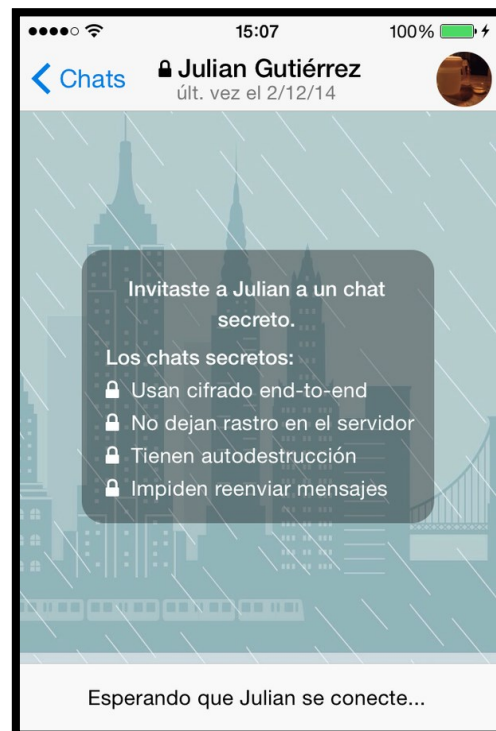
15:07
100%
Chats
Julian Gutiérrez
últ. vez el 2/12/14

Invitaste a Julian a un chat secreto.
Los chats secretos:
Usan cifrado end-to-end
No dejan rastro en el servidor
Tienen autodestrucción
Impiden reenviar mensajes

Esperando que Julian se conecte...